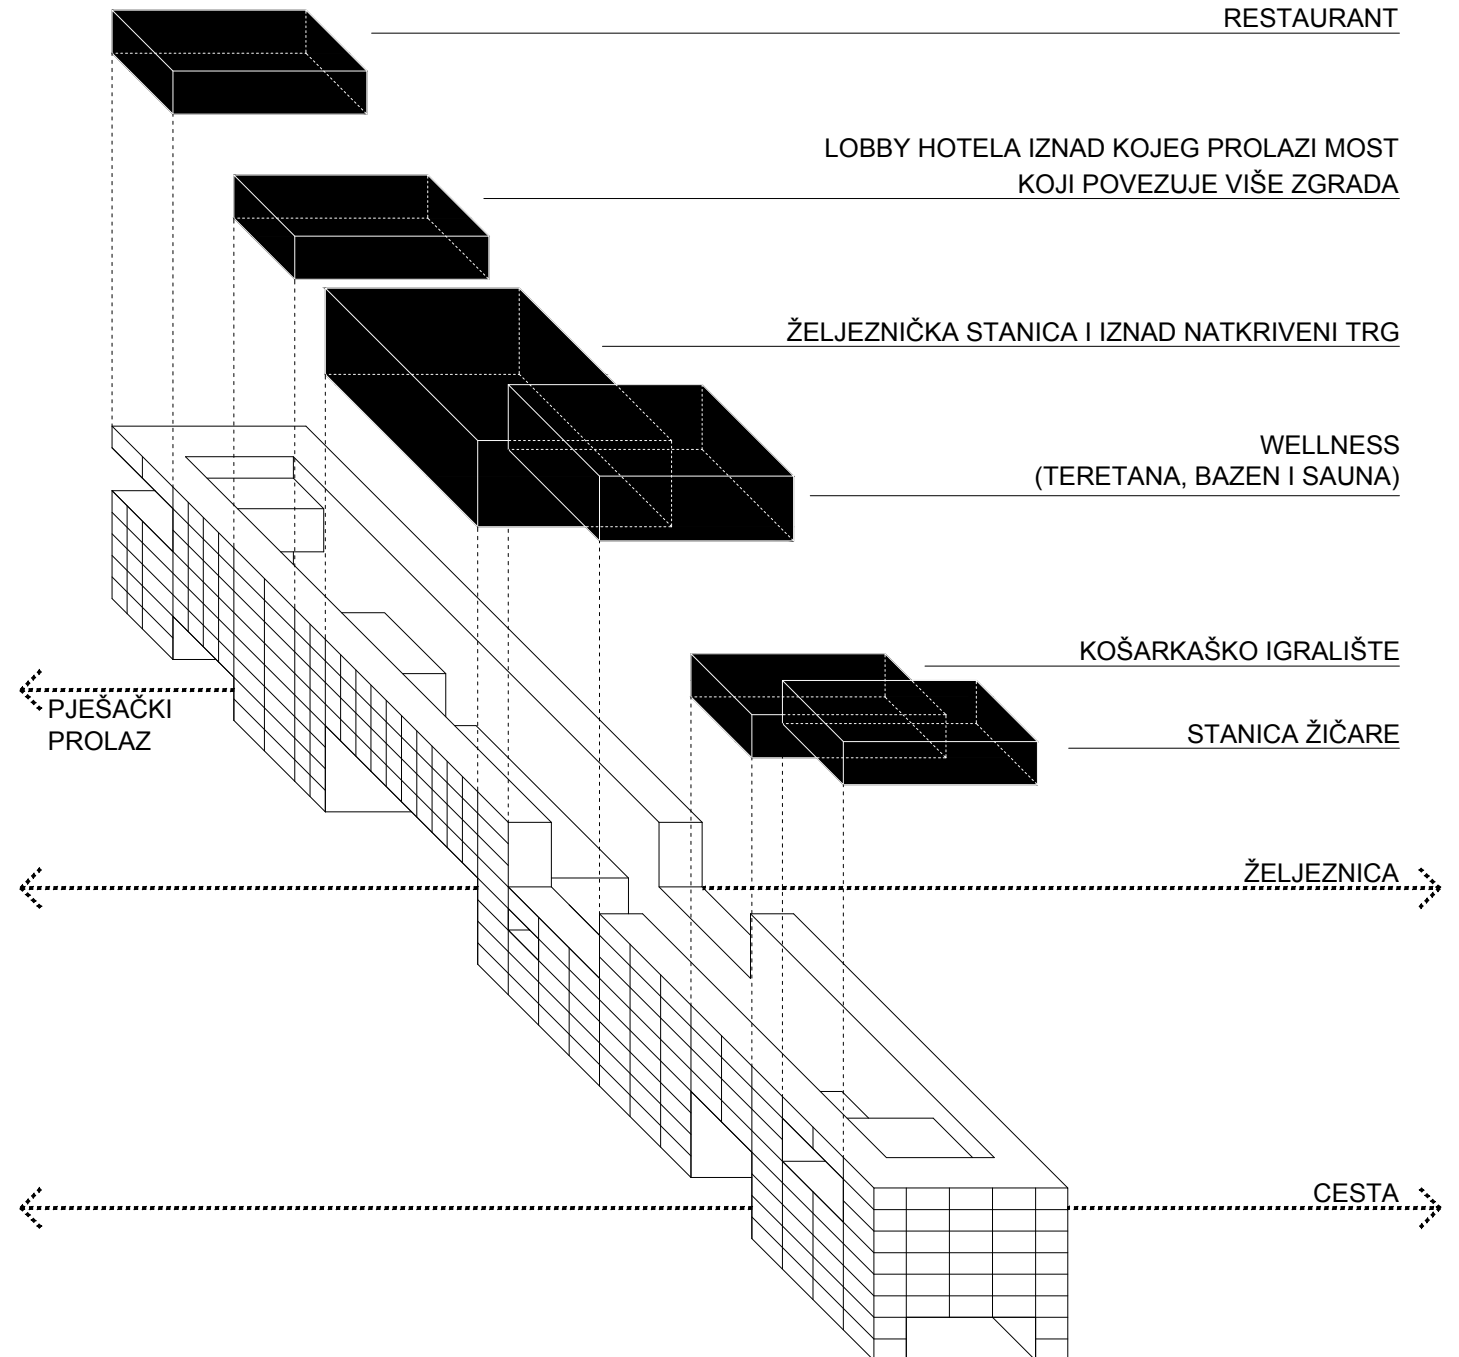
RESTAURANT

LOBBY HOTELA IZNAD KOJEG PROLAZI MOST
KOJI POVEZUJE VIŠE ZGRADA

ŽELJEZNIČKA STANICA I IZNAD NATKRIVENI TRG

WELLNESS
(TERETANA, BAZEN I SAUNA)

KOŠARKAŠKO IGRALIŠTE

STANICA ŽIČARE

PJEŠAČKI
PROLAZ

ŽELJEZNICA

CESTA